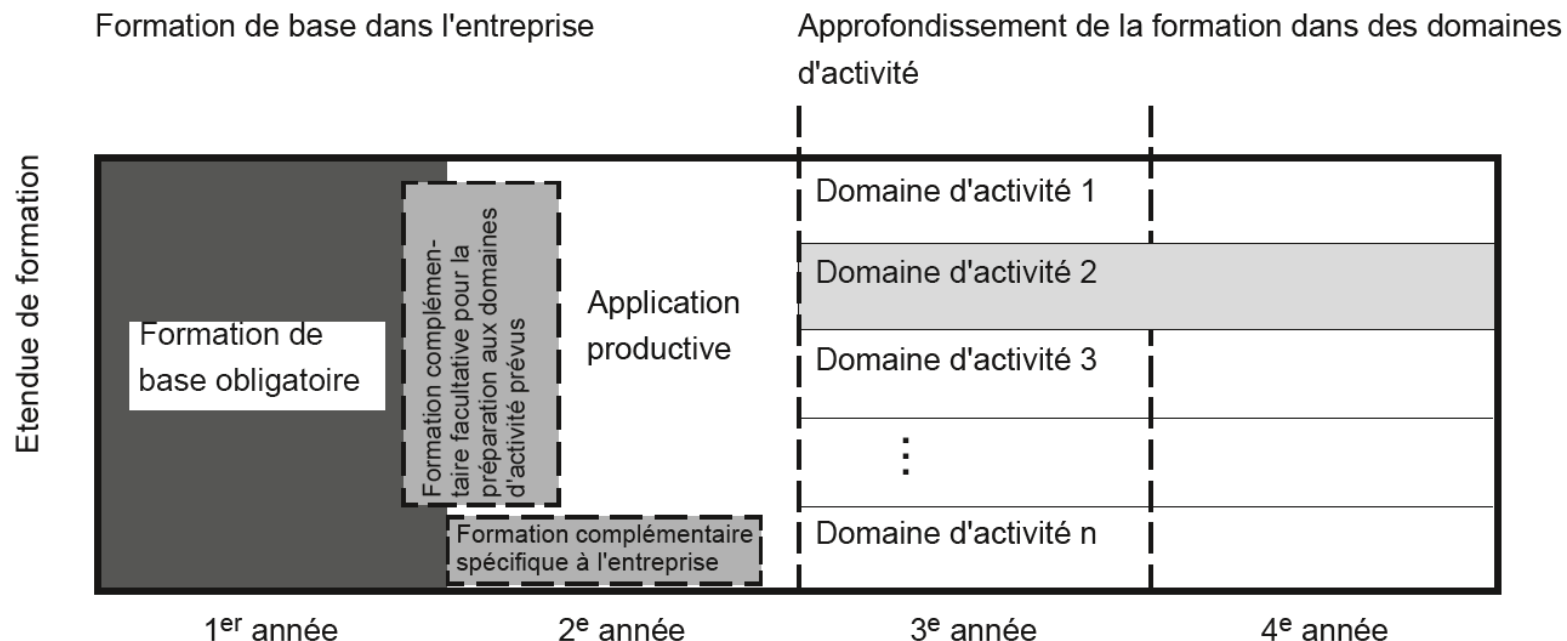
Formation de base dans l'entreprise

Approfondissement de la formation dans des domaines d'activité

Etendue de formation

Formation de base obligatoire

Formation complémentaire facultative pour la préparation aux domaines d'activité prévus

Application productive

Formation complémentaire spécifique à l'entreprise

Domaine d'activité 1

Domaine d'activité 2

Domaine d'activité 3

⋮

Domaine d'activité n

1$^{er}$ année

2$^{e}$ année

3$^{e}$ année

4$^{e}$ année